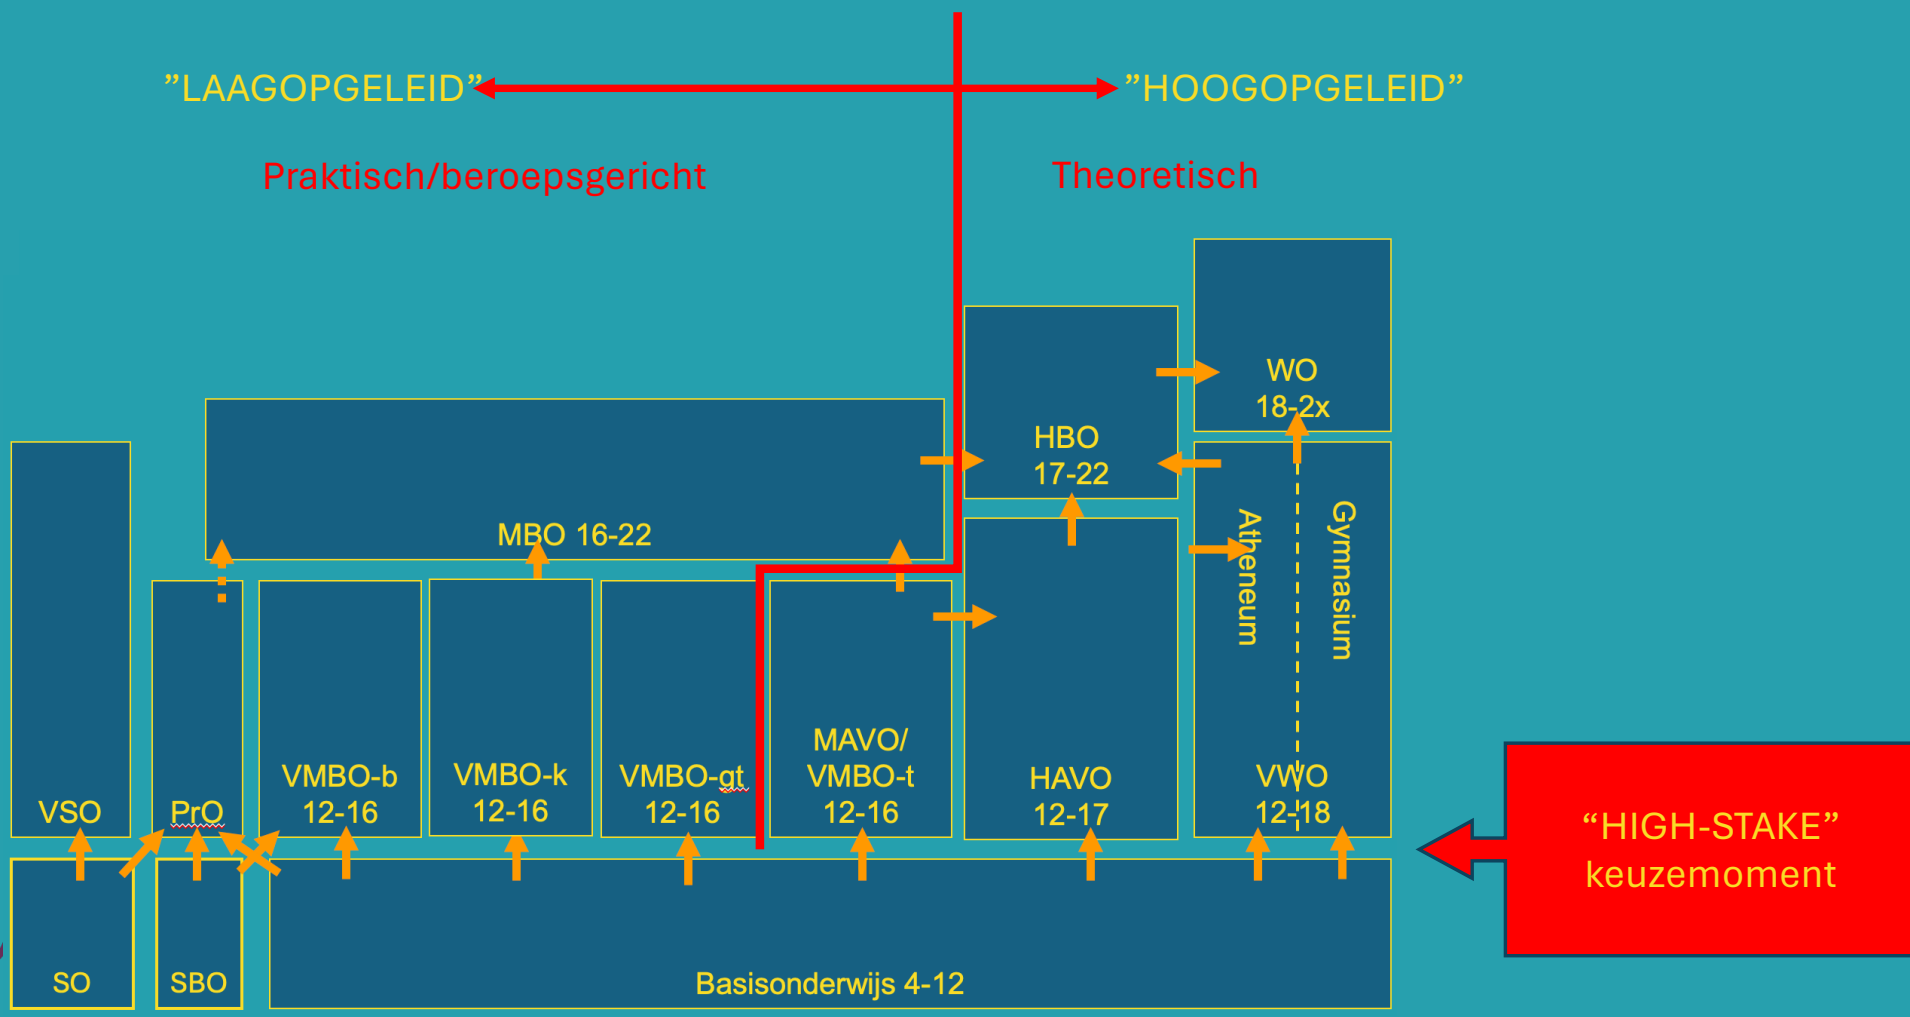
”LAAGOPGELEID”

”HOOGOPGELEID”

Praktisch/beroepsgericht

Theoretisch

WO
18-2x

HBO
17-22

MBO 16-22

Atheneum

Gymnasium

VSO

PrO

VMBO-b
12-16

VMBO-k
12-16

VMBO-gt
12-16

MAVO/
VMBO-t
12-16

HAVO
12-17

VWO
12-18

“HIGH-STAKE”
keuzemoment

SO

SBO

Basisonderwijs 4-12